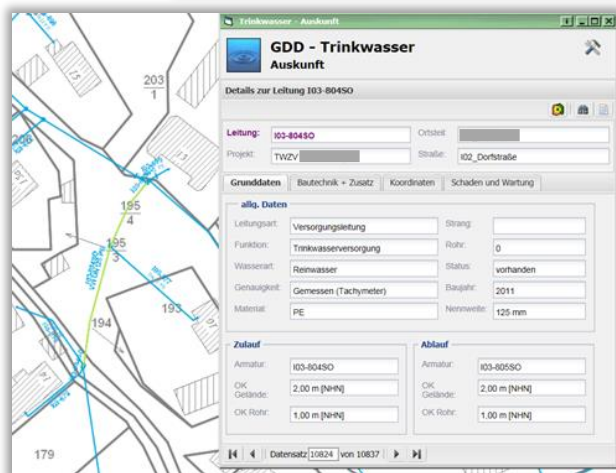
203
1
195
4
195
3
193
194
179

Trinkwasser - Auskunft

GDD - Trinkwasser
Auskunft

Details zur Leitung I03-804SO

Leitung: I03-804SO
Ortsteil: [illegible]
Projekt: TWZV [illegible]
Straße: I02_Dorfstraße

Grunddaten | Bautechnik + Zusatz | Koordinaten | Schaden und Wartung

allg. Daten
Leitungsart: Versorgungsleitung
Strang:
Funktion: Trinkwasserversorgung
Rohr: 0
Wasserart: Reinwasser
Status: vorhanden
Genauigkeit: Gemessen (Tachymeter)
Baujahr: 2011
Material: PE
Nennweite: 125 mm

Zulauf
Armatur: I03-804SO
OK Gelände: 2,00 m [NHN]
OK Rohr: 1,00 m [NHN]

Ablauf
Armatur: I03-805SO
OK Gelände: 2,00 m [NHN]
OK Rohr: 1,00 m [NHN]

Datensatz 10824 von 10837